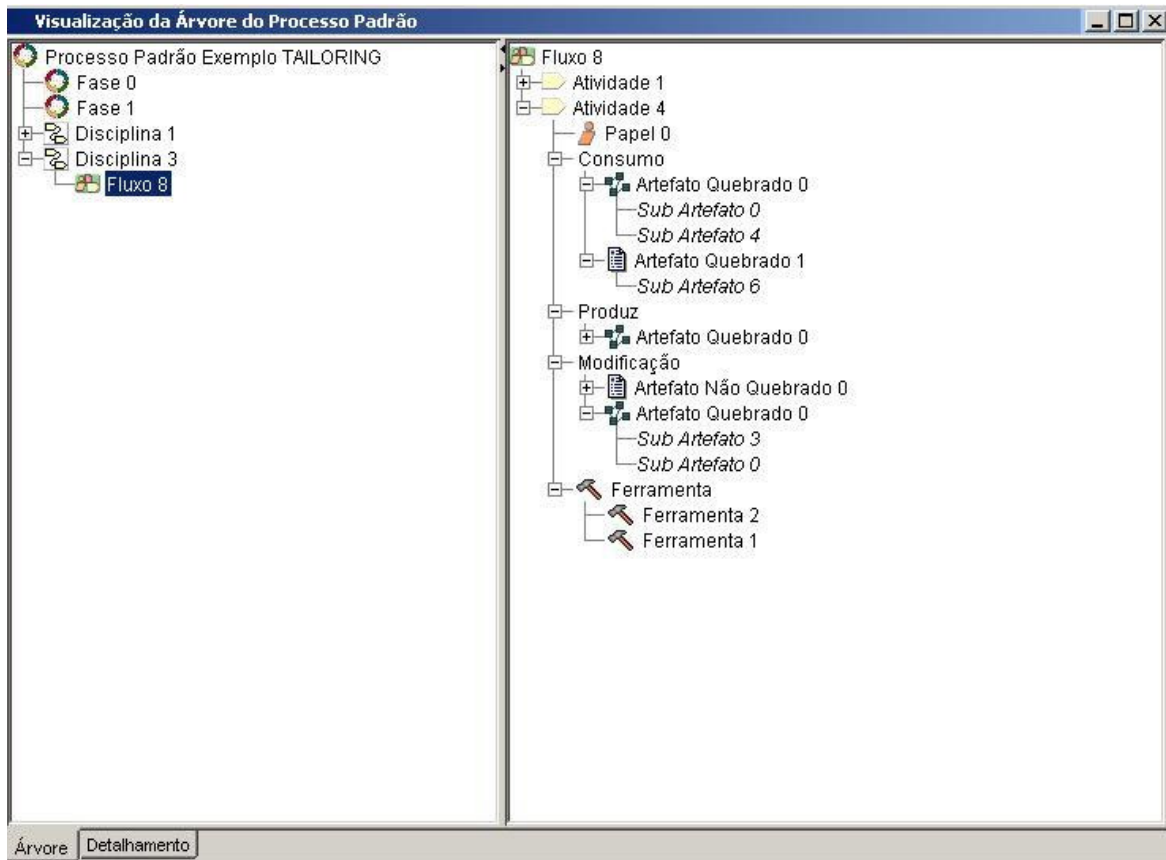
Visualização da Árvore do Processo Padrão

Processo Padrão Exemplo TAILORING
Fase 0
Fase 1
Disciplina 1
Disciplina 3
Fluxo 8

Fluxo 8
Atividade 1
Atividade 4
Papel 0
Consumo
Artefato Quebrado 0
Sub Artefato 0
Sub Artefato 4
Artefato Quebrado 1
Sub Artefato 6
Produz
Artefato Quebrado 0
Modificação
Artefato Não Quebrado 0
Artefato Quebrado 0
Sub Artefato 3
Sub Artefato 0
Ferramenta
Ferramenta 2
Ferramenta 1

Árvore
Detalhamento